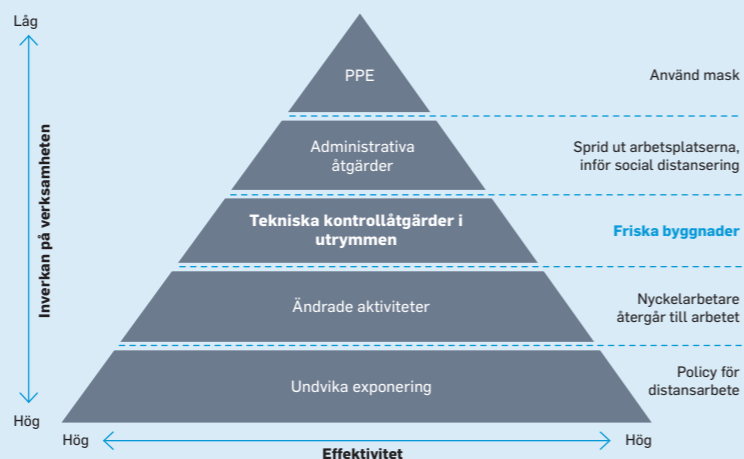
Låg

Inverkan på verksamheten

Hög

PPE

Administrativa åtgärder

Tekniska kontrollåtgärder i utrymmen

Ändrade aktiviteter

Undvika exponering

Använd mask

Sprid ut arbetsplatserna, inför social distansering

Friska byggnader

Nyckelarbetare återgår till arbetet

Policy för distansarbete

Hög

Hög

Effektivitet